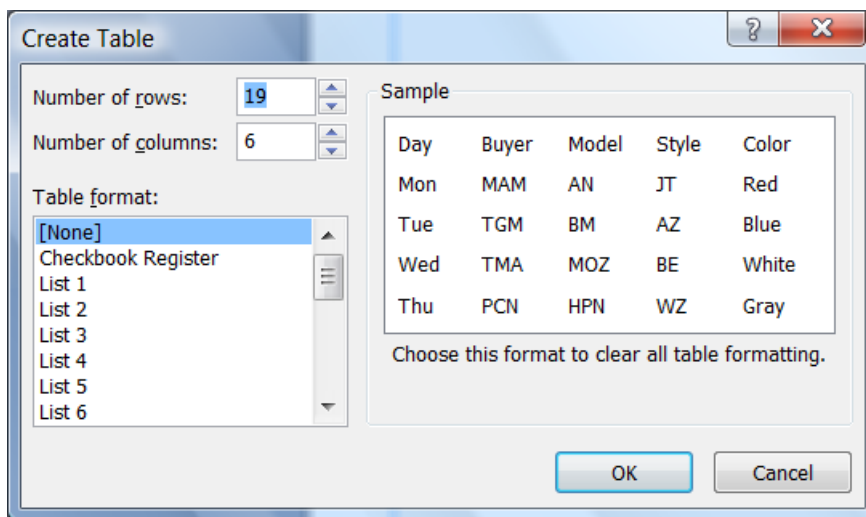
Create Table

?

X

Number of rows: 19

Number of columns: 6

Table format:

[None]
Checkbook Register
List 1
List 2
List 3
List 4
List 5
List 6

Sample

| Day | Buyer | Model | Style | Color |
|---|---|---|---|---|
| Mon | MAM | AN | JT | Red |
| Tue | TGM | BM | AZ | Blue |
| Wed | TMA | MOZ | BE | White |
| Thu | PCN | HPN | WZ | Gray |

Choose this format to clear all table formatting.

OK

Cancel